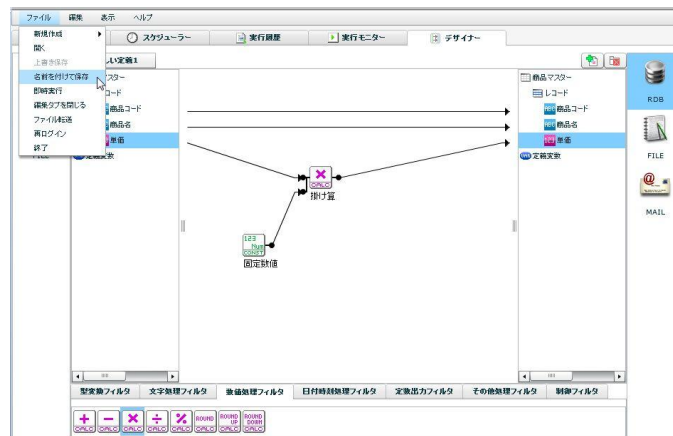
ファイル 編集 表示 ヘルプ

新規作成
開く
上書き保存
名前を付けて保存
即時実行
編集タブを閉じる
ファイル転送
再ログイン
終了

スケジューラー
実行履歴
実行モニター
デザイナー

しい定義1

マスター
コード
商品コード
商品名
単価
定義変数

FILE

掛け算

123
固定数値

商品マスター
レコード
商品コード
商品名
単価
定義変数

RDB
FILE
MAIL

型変換フィルタ
文字処理フィルタ
数値処理フィルタ
日付時刻処理フィルタ
定数出力フィルタ
その他処理フィルタ
制御フィルタ

CALC CALC CALC CALC CALC ROUND CALC ROUND UP CALC ROUND DOWN CALC